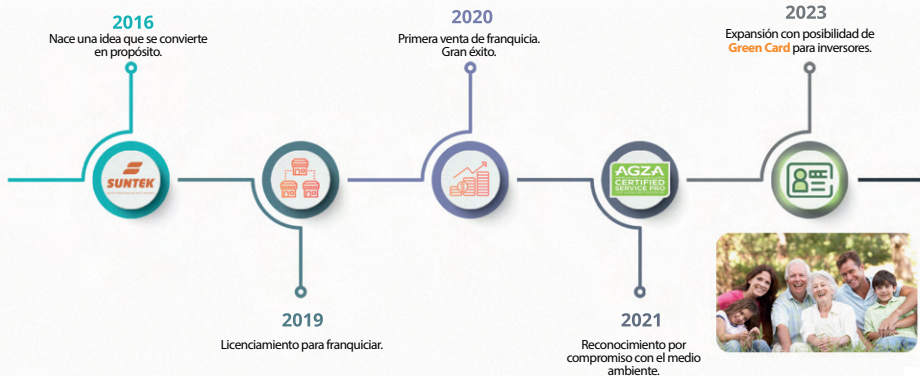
2016
Nace una idea que se convierte en propósito.

2020
Primera venta de franquicia. Gran éxito.

2023
Expansión con posibilidad de Green Card para inversores.

SUNTEK

AGZA CERTIFIED SERVICE PRO

2019
Licenciamiento para franquiciar.

2021
Reconocimiento por compromiso con el medio ambiente.